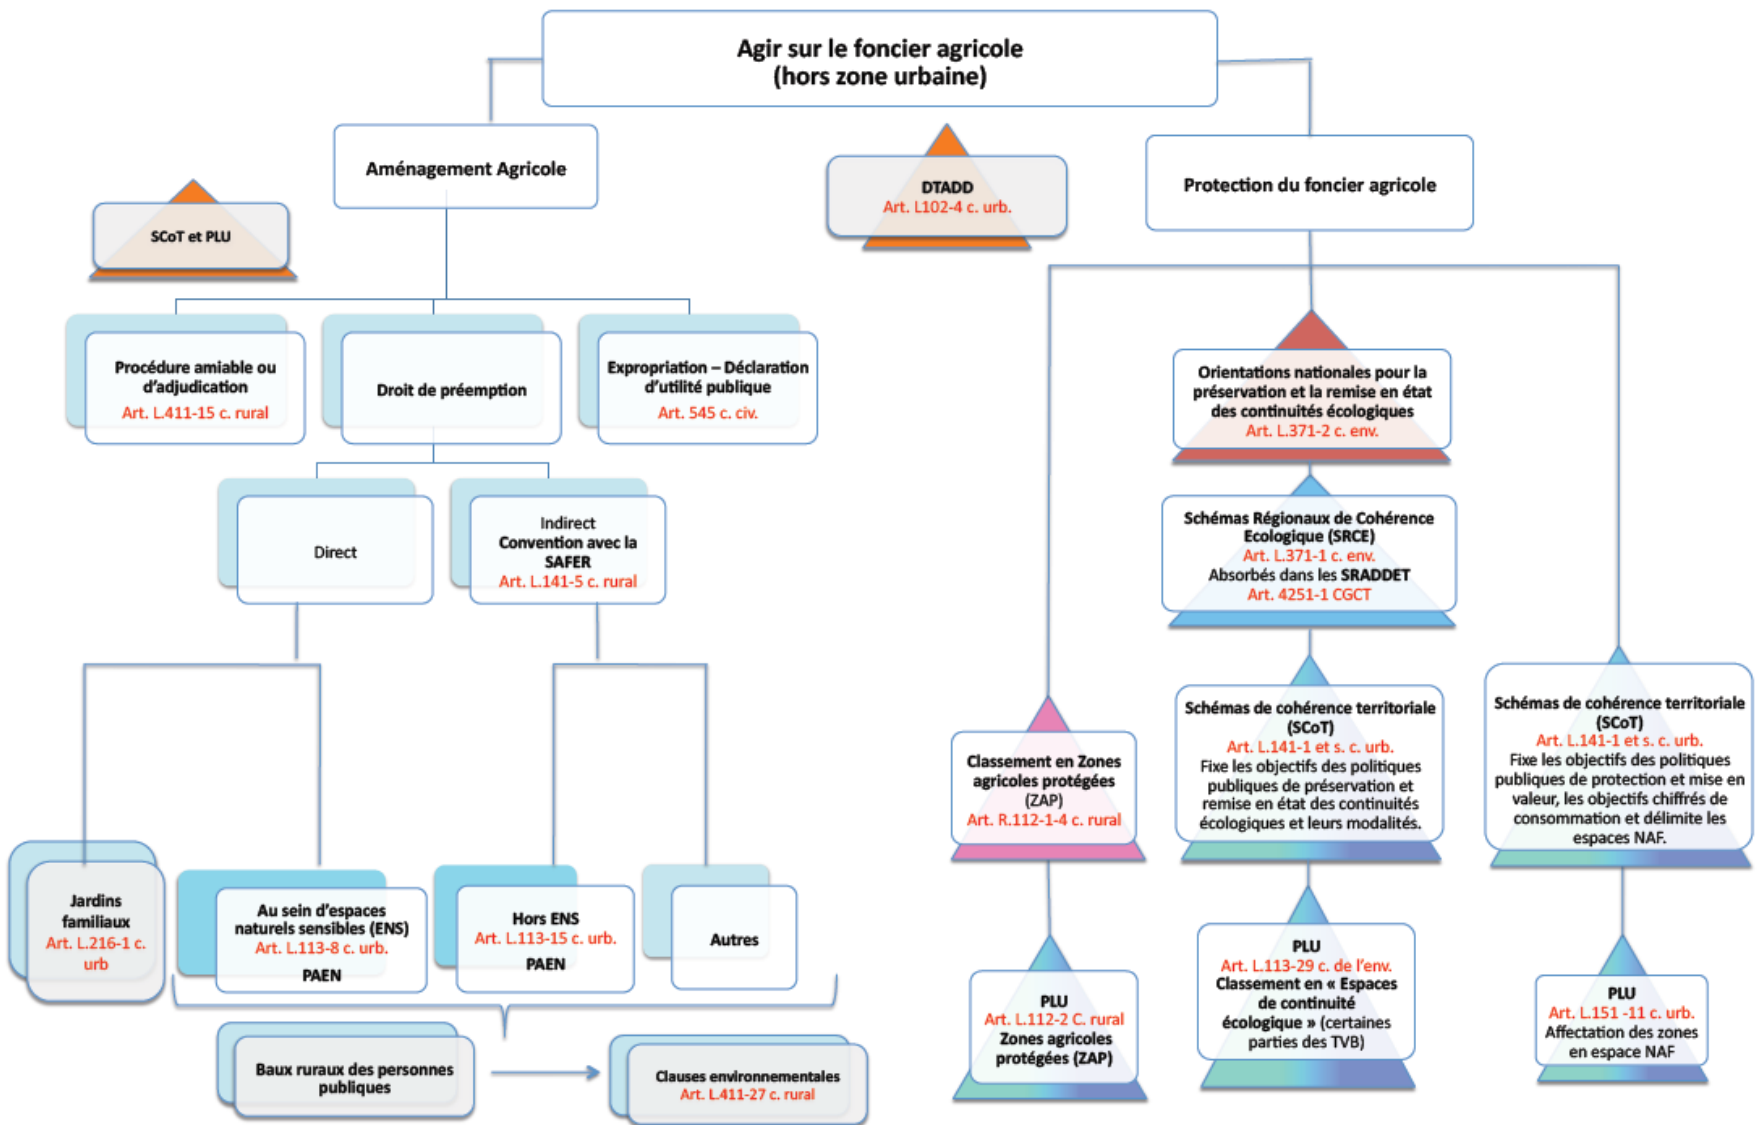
Agir sur le foncier agricole
(hors zone urbaine)

Aménagement Agricole

SCoT et PLU

DTADD
Art. L102-4 c. urb.

Protection du foncier agricole

Procédure amiable ou d'adjudication
Art. L.411-15 c. rural

Droit de préemption

Expropriation – Déclaration d'utilité publique
Art. 545 c. civ.

Direct

Indirect
Convention avec la SAFER
Art. L.141-5 c. rural

Jardins familiaux
Art. L.216-1 c. urb

Au sein d'espaces naturels sensibles (ENS)
Art. L.113-8 c. urb.
PAEN

Hors ENS
Art. L.113-15 c. urb.
PAEN

Autres

Baux ruraux des personnes publiques

Clauses environnementales
Art. L.411-27 c. rural

Orientations nationales pour la préservation et la remise en état des continuités écologiques
Art. L.371-2 c. env.

Schémas Régionaux de Cohérence Ecologique (SRCE)
Art. L.371-1 c. env.
Absorbés dans les SRADDET
Art. 4251-1 CGCT

Classement en Zones agricoles protégées (ZAP)
Art. R.112-1-4 c. rural

Schémas de cohérence territoriale (SCoT)
Art. L.141-1 et s. c. urb.
Fixe les objectifs des politiques publiques de préservation et remise en état des continuités écologiques et leurs modalités.

Schémas de cohérence territoriale (SCoT)
Art. L.141-1 et s. c. urb.
Fixe les objectifs des politiques publiques de protection et mise en valeur, les objectifs chiffrés de consommation et délimite les espaces NAF.

PLU
Art. L.112-2 C. rural
Zones agricoles protégées (ZAP)

PLU
Art. L.113-29 c. de l'env.
Classement en « Espaces de continuité écologique » (certaines parties des TVB)

PLU
Art. L.151 -11 c. urb.
Affectation des zones en espace NAF